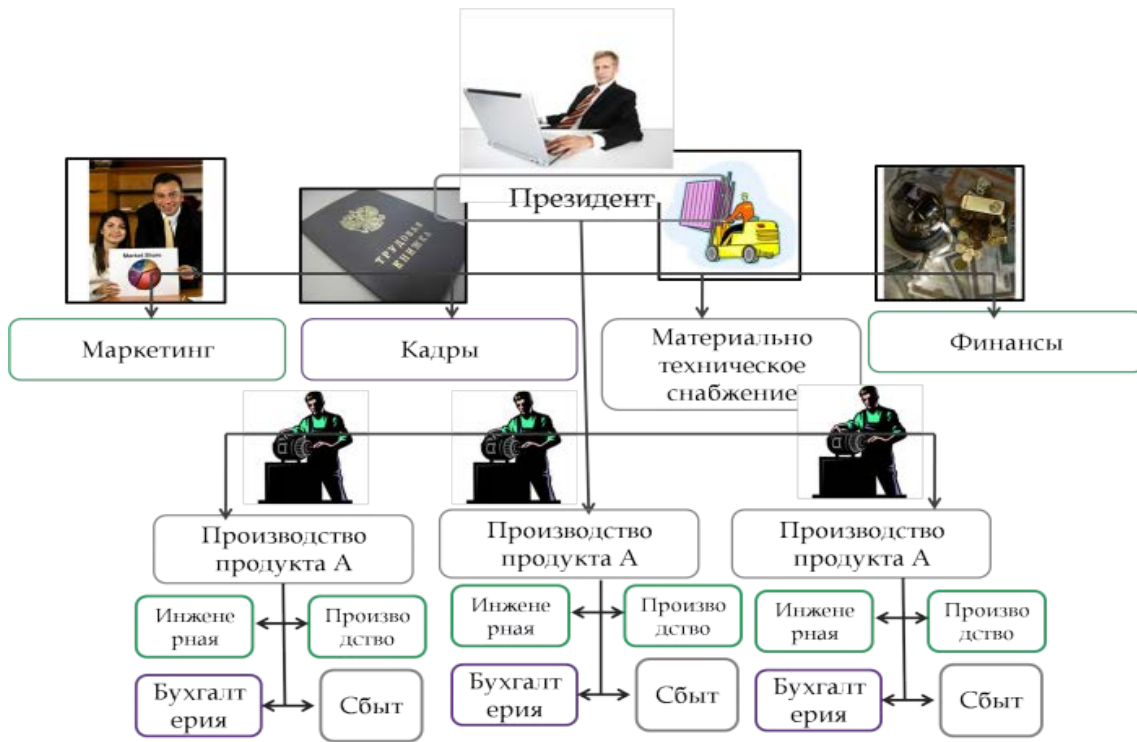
Президент

Market Share

ТРУДОВАЯ КНИЖКА

Маркетинг

Кадры

Материально техническое снабжение

Финансы

Производство продукта А

Инжене рная

Произво дство

Бухгалт ерия

Сбыт

Производство продукта А

Инжене рная

Произво дство

Бухгалт ерия

Сбыт

Производство продукта А

Инжене рная

Произво дство

Бухгалт ерия

Сбыт